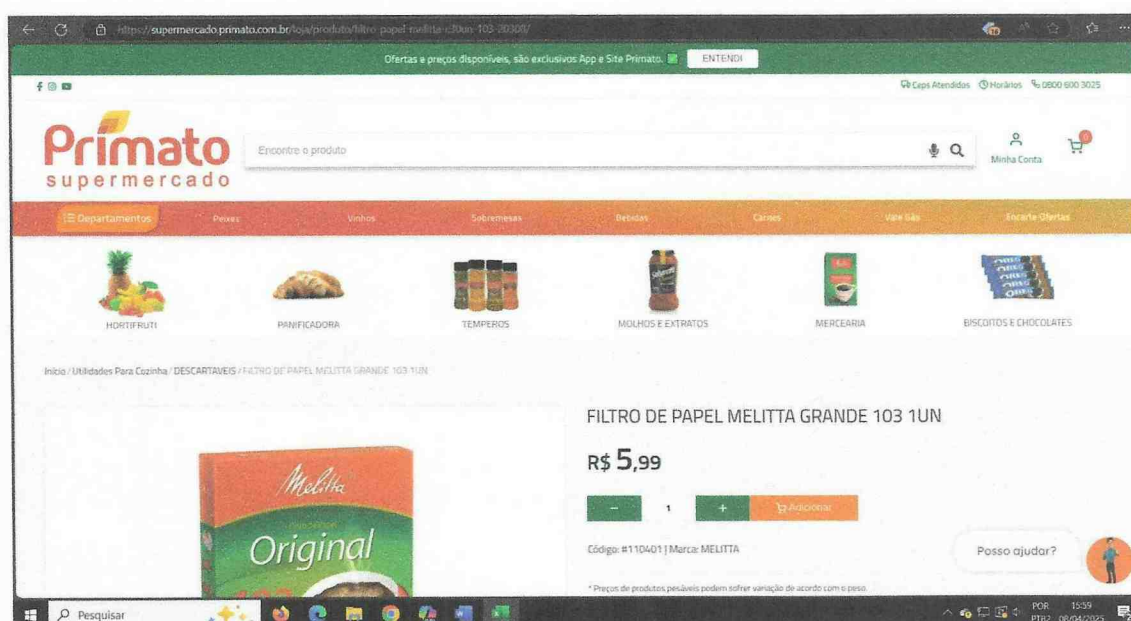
https://supermercado.primato.com.br/loja/produto/filtro-papel-melitta-c30un-103-20300/

Ofertas e preços disponíveis, são exclusivos App e Site Primato. ENTENDI

Ceps Atendidos Horários 0800 600 3025

Primato supermercado

Encontre o produto

Minha Conta

Departamentos Peixes Vinhos Sobremesas Bebidas Carnes Vale Gás Encarte Ofertas

HORTIFRUTI PANIFICADORA TEMPEROS MOLHOS E EXTRATOS MERCEARIA BISCOITOS E CHOCOLATES

Início / Utilidades Para Cozinha / DESCARTAVEIS / FILTRO DE PAPEL MELITTA GRANDE 103 1UN

Melitta Original

FILTRO DE PAPEL MELITTA GRANDE 103 1UN

R$ 5,99

- 1 + Adicionar

Código: #110401 | Marca: MELITTA

Posso ajudar?

* Preços de produtos pesáveis podem sofrer variação de acordo com o peso.

Pesquisar

POR PTB2 15:59 08/04/2025